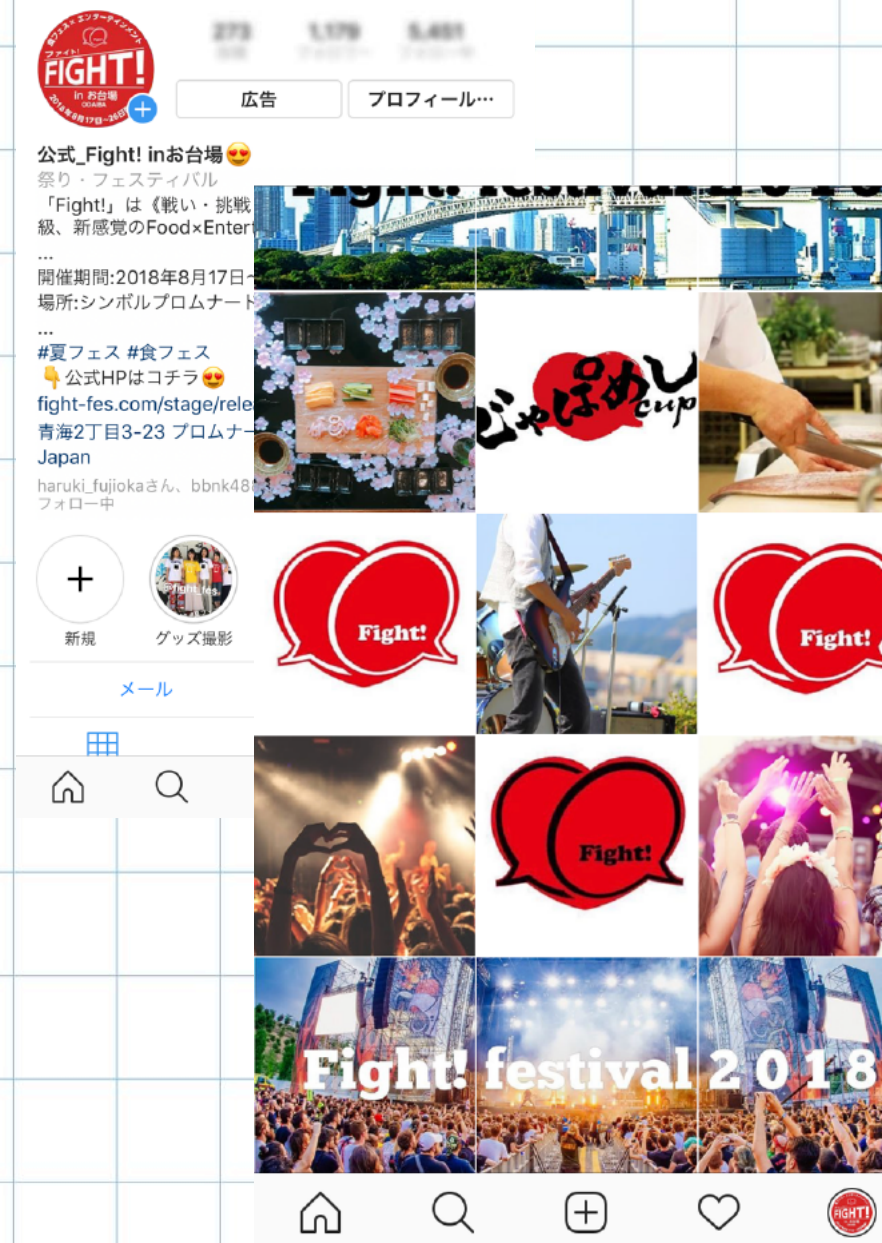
食フェス×エンターテインメント
ファイト!
FIGHT!
in お台場
ODAIBA
2018年8月17日～26日

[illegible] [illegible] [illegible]

広告
プロフィール…

公式_Fight! inお台場😍
祭り・フェスティバル
「Fight!」は《戦い・挑戦
級、新感覚のFood×Enter
...
開催期間:2018年8月17日
場所:シンボルプロムナード
...
#夏フェス #食フェス
👇公式HPはコチラ😍
fight-fes.com/stage/rele
青海2丁目3-23 プロムナー
Japan
haruki_fujiokaさん、bbnk48
フォロー中

Fight! festival 2 0 1

じゃぱめし cup

Fight!

Fight!

Fight!

+
新規
グッズ撮影
メール

Fight! festival 2 0 1 8